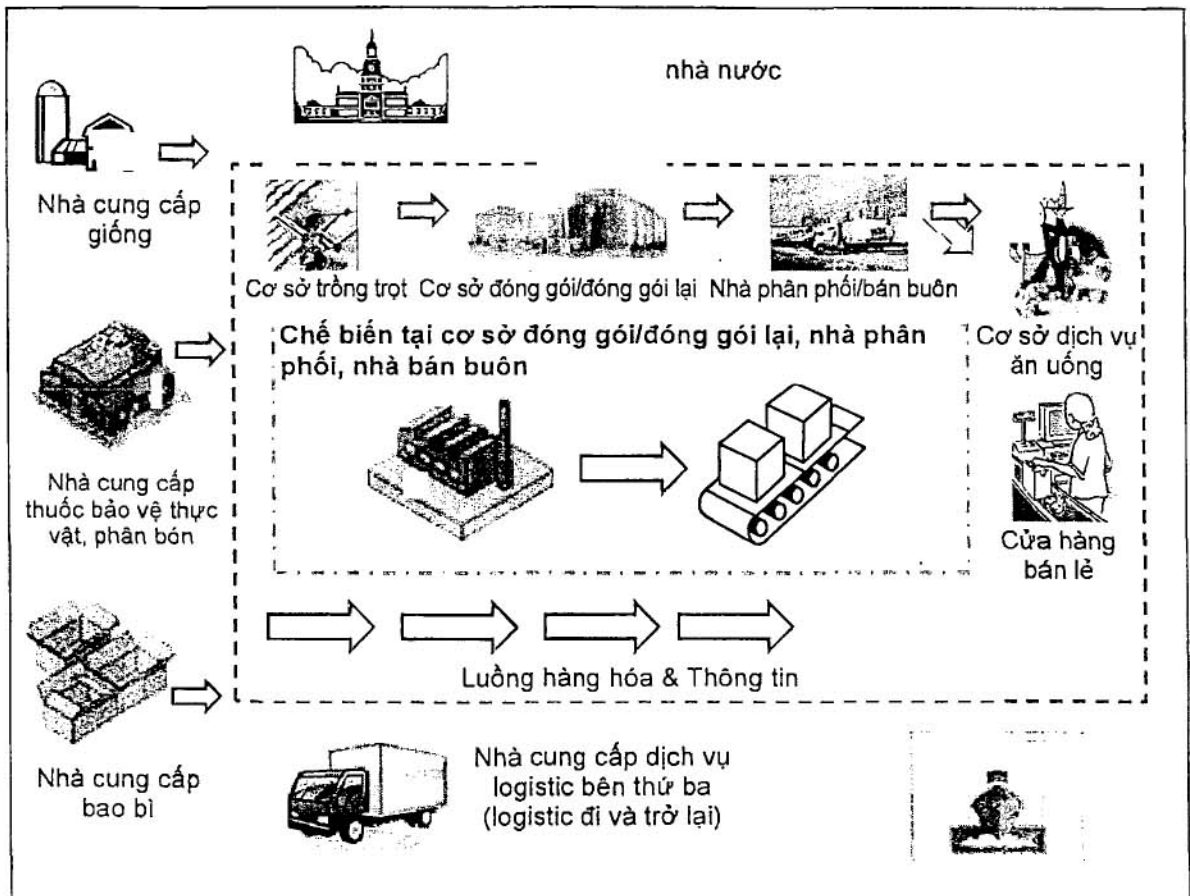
nhà nước

Nhà cung cấp giống

Cơ sở trồng trọt

Cơ sở đóng gói/đóng gói lại

Nhà phân phối/bán buôn

Cơ sở dịch vụ ăn uống

Chế biến tại cơ sở đóng gói/đóng gói lại, nhà phân phối, nhà bán buôn

Nhà cung cấp thuốc bảo vệ thực vật, phân bón

Cửa hàng bán lẻ

Luồng hàng hóa & Thông tin

Nhà cung cấp bao bì

Nhà cung cấp dịch vụ logistic bên thứ ba (logistic đi và trở lại)